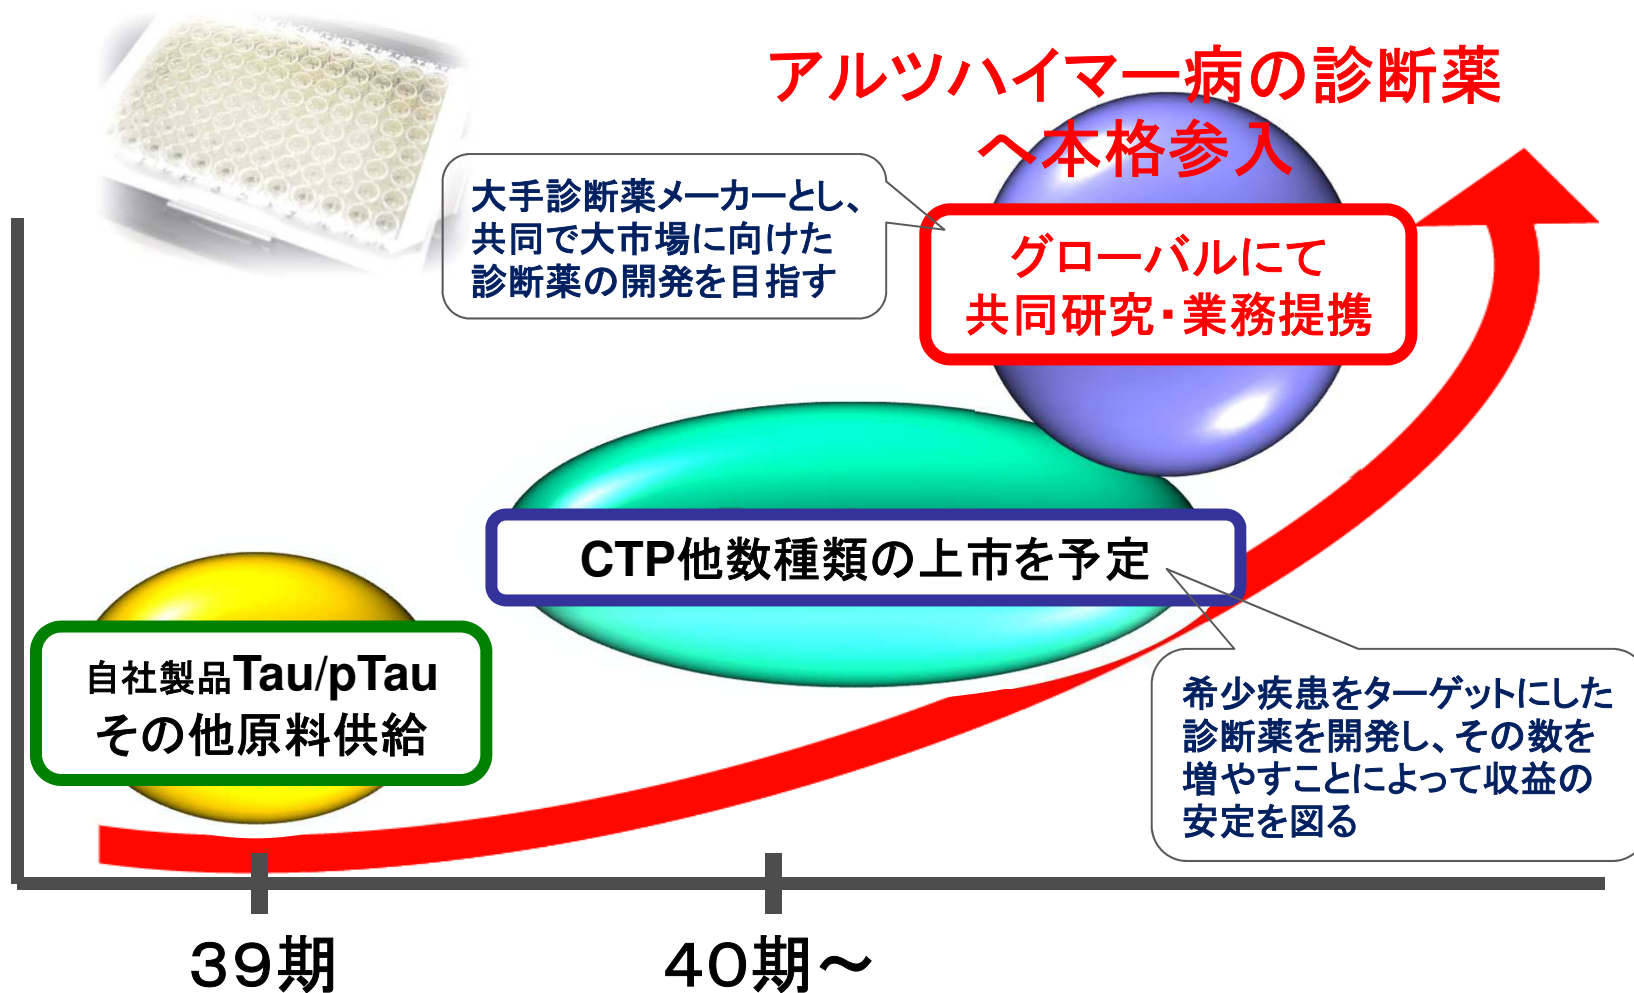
アルツハイマー病の診断薬へ本格参入

大手診断薬メーカーとし、共同で大市場に向けた診断薬の開発を目指す

グローバルにて共同研究・業務提携

CTP他数種類の上市を予定

自社製品Tau/pTau
その他原料供給

希少疾患をターゲットにした診断薬を開発し、その数を増やすことによって収益の安定を図る

39期

40期～